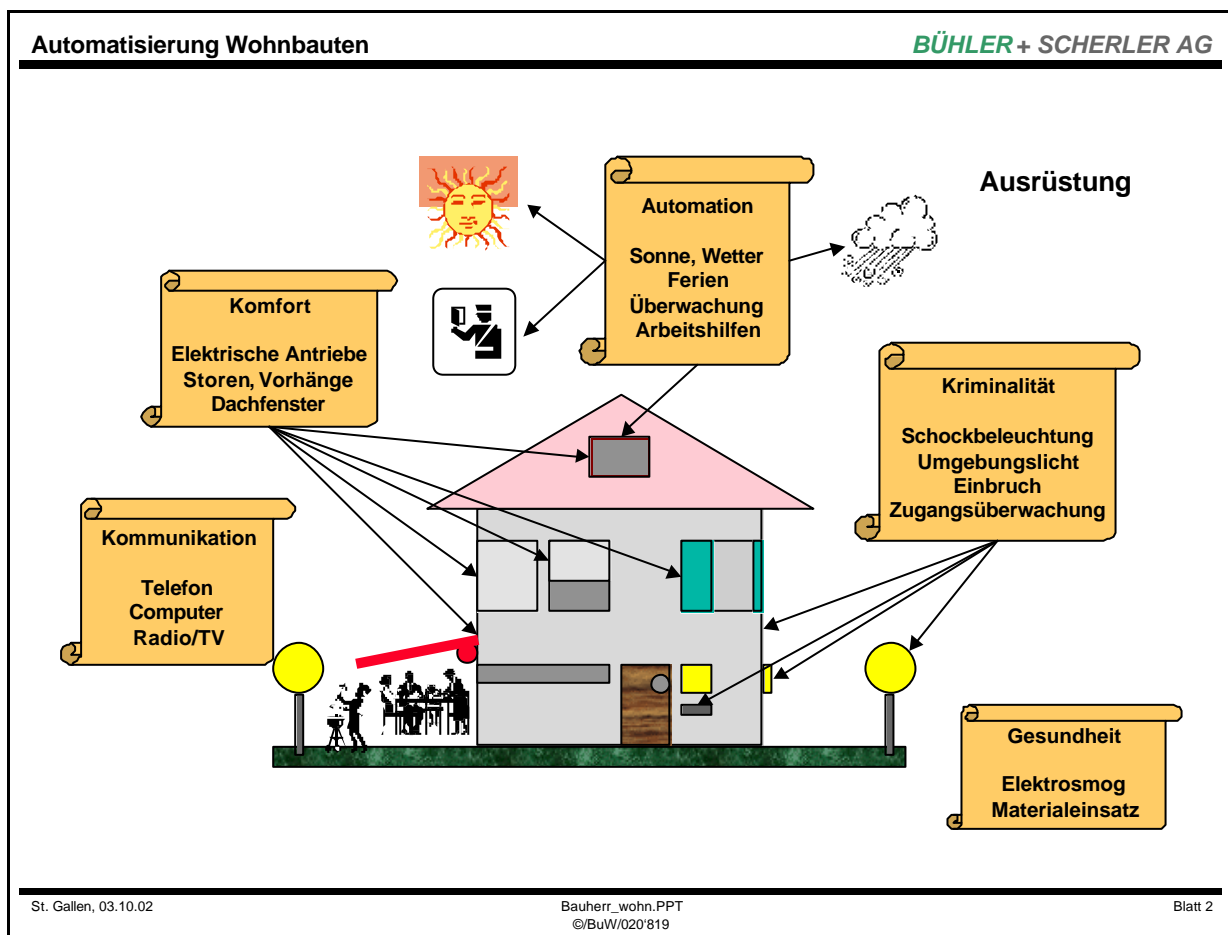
Automatisierung Wohnbauten

BÜHLER + SCHERLER AG

Ausrüstung

Automation

Sonne, Wetter
Ferien
Überwachung
Arbeitshilfen

Komfort

Elektrische Antriebe
Storen, Vorhänge
Dachfenster

Kriminalität

Schockbeleuchtung
Umgebungslicht
Einbruch
Zugangsüberwachung

Kommunikation

Telefon
Computer
Radio/TV

Gesundheit

Elektrosmog
Materialeinsatz

St. Gallen, 03.10.02

Bauherr_wohn.PPT
©/BuW/020'819

Blatt 2